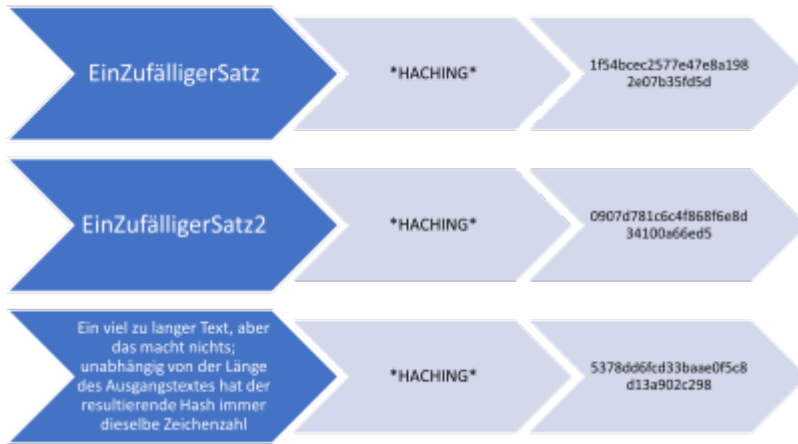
EinZufälligerSatz

\*HACHING\*

1f54bcec2577e47e8a198 2e07b35fd5d

EinZufälligerSatz2

\*HACHING\*

0907d781c6c4f868f6e8d 34100a66ed5

Ein viel zu langer Text, aber das macht nichts; unabhängig von der Länge des Ausgangstextes hat der resultierende Hash immer dieselbe Zeichenzahl

\*HACHING\*

5378dd6fcd33baae0f5c8 d13a902c298